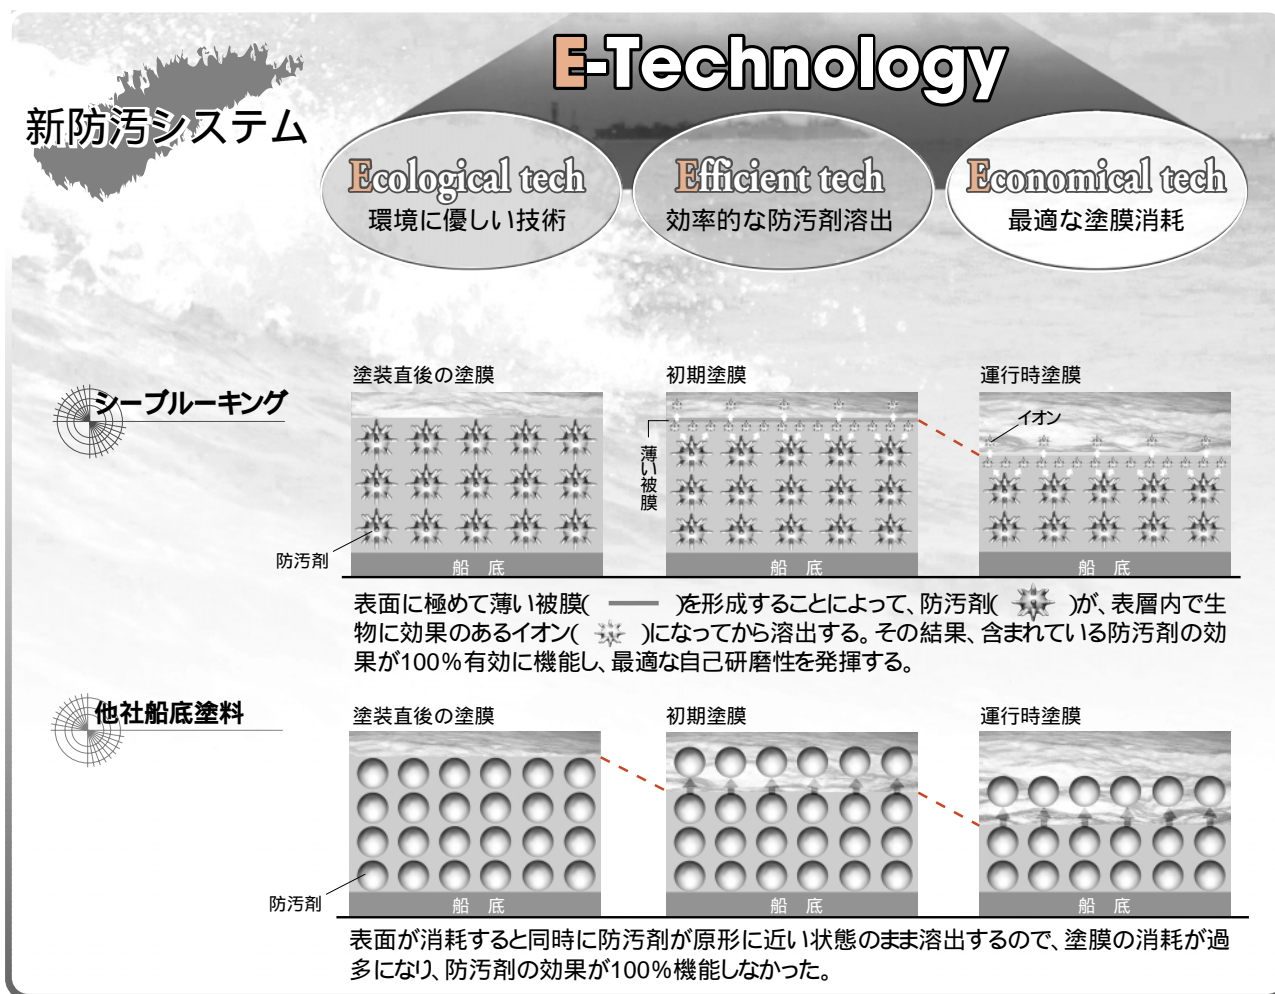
新防汚システム

E-Technology

Ecological tech
環境に優しい技術

Efficient tech
効率的な防汚剤溶出

Economical tech
最適な塗膜消耗

シーブルーキング

塗装直後の塗膜

初期塗膜

運行時塗膜

イオン

薄い被膜

防汚剤

船　底

船　底

船　底

表面に極めて薄い被膜(　　)を形成することによって、防汚剤(　)が、表層内で生物に効果のあるイオン(　)になってから溶出する。その結果、含まれている防汚剤の効果が100%有効に機能し、最適な自己研磨性を発揮する。

他社船底塗料

塗装直後の塗膜

初期塗膜

運行時塗膜

防汚剤

船　底

船　底

船　底

表面が消耗すると同時に防汚剤が原形に近い状態のまま溶出するので、塗膜の消耗が過多になり、防汚剤の効果が100%機能しなかった。